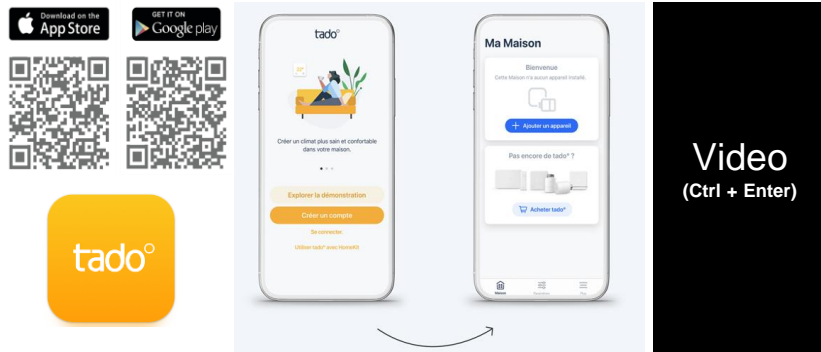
Download on the
App Store

GET IT ON
Google play

tado°

tado°

Créer un climat plus sain et confortable dans votre maison.

Explorer la démonstration

Créer un compte

Se connecter

Utiliser tado° avec HomeKit

Ma Maison

Bienvenue

Cette Maison n'a aucun appareil installé.

Ajouter un appareil

Pas encore de tado° ?

Acheter tado°

Maison

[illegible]

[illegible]

Video
(Ctrl + Enter)